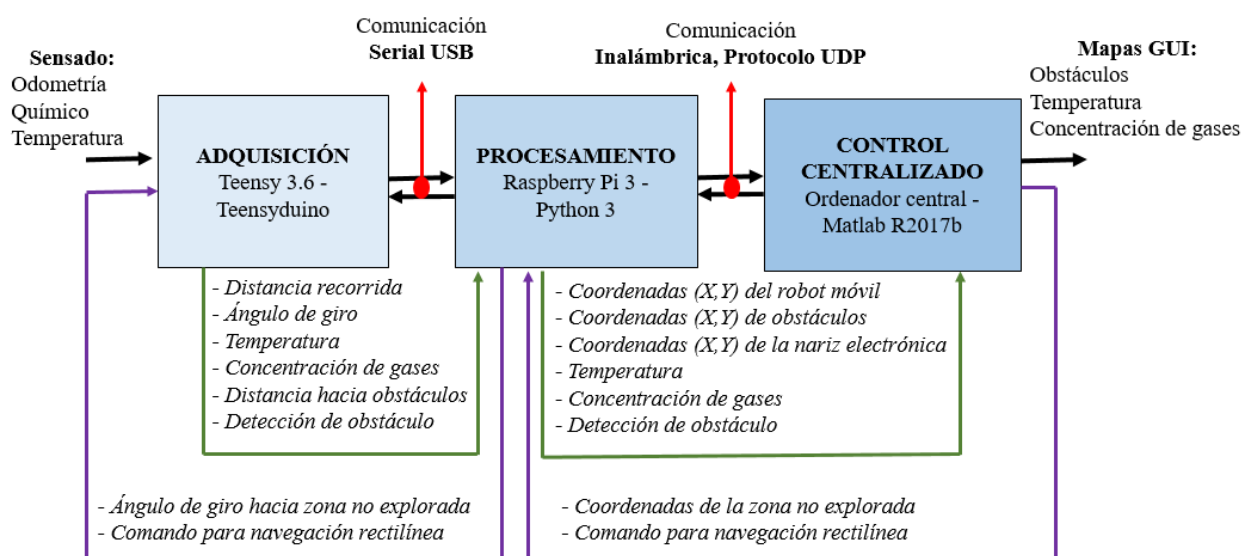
Sensado:
Odometría
Químico
Temperatura

Comunicación
Serial USB

Comunicación
Inalámbrica, Protocolo UDP

Mapas GUI:
Obstáculos
Temperatura
Concentración de gases

ADQUISICIÓN
Teensy 3.6 -
Teensyduino

PROCESAMIENTO
Raspberry Pi 3 -
Python 3

CONTROL CENTRALIZADO
Ordenador central -
Matlab R2017b

- Distancia recorrida
- Ángulo de giro
- Temperatura
- Concentración de gases
- Distancia hacia obstáculos
- Detección de obstáculo

- Coordenadas (X,Y) del robot móvil
- Coordenadas (X,Y) de obstáculos
- Coordenadas (X,Y) de la nariz electrónica
- Temperatura
- Concentración de gases
- Detección de obstáculo

- Ángulo de giro hacia zona no explorada
- Comando para navegación rectilínea

- Coordenadas de la zona no explorada
- Comando para navegación rectilínea